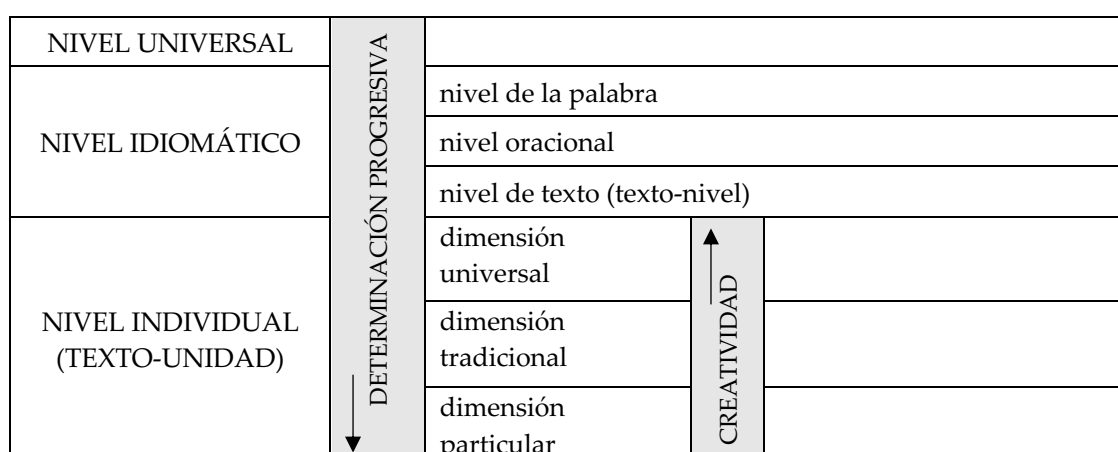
| NIVEL UNIVERSAL | DETERMINACIÓN PROGRESIVA | | | |
|---|---|---|---|---|
| NIVEL IDIOMÁTICO | | nivel de la palabra | | |
| | | nivel oracional | | |
| | | nivel de texto (texto-nivel) | | |
| NIVEL INDIVIDUAL (TEXTO-UNIDAD) | | dimensión universal | CREATIVIDAD | |
| | | dimensión tradicional | | |
| | | dimensión particular | | |